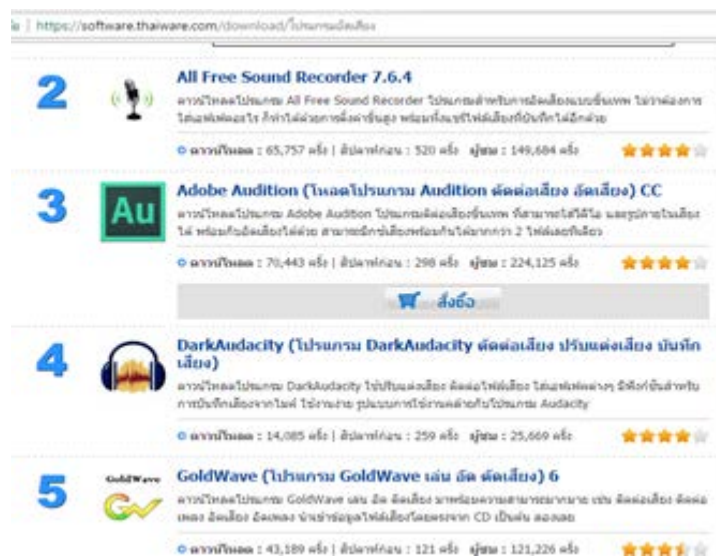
https://software.thaiware.com/download/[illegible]

2

All Free Sound Recorder 7.6.4

ดาวน์โหลดโปรแกรม All Free Sound Recorder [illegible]

ดาวน์โหลด : 65,757 ครั้ง | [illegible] : 520 ครั้ง ผู้ชม : 149,684 ครั้ง

3

Au

Adobe Audition (โหลดโปรแกรม Audition ตัดต่อเสียง อัดเสียง) CC

ดาวน์โหลดโปรแกรม Adobe Audition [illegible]

ดาวน์โหลด : 70,443 ครั้ง | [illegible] : 298 ครั้ง ผู้ชม : 224,125 ครั้ง

สั่งซื้อ

4

DarkAudacity (โปรแกรม DarkAudacity ตัดต่อเสียง ปรับแต่งเสียง บันทึกเสียง)

ดาวน์โหลดโปรแกรม DarkAudacity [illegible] Audacity

ดาวน์โหลด : 14,085 ครั้ง | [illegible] : 259 ครั้ง ผู้ชม : 25,669 ครั้ง

5

GoldWave

GoldWave (โปรแกรม GoldWave เล่น อัด ตัดเสียง) 6

ดาวน์โหลดโปรแกรม GoldWave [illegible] CD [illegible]

ดาวน์โหลด : 43,189 ครั้ง | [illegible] : 121 ครั้ง ผู้ชม : 121,226 ครั้ง